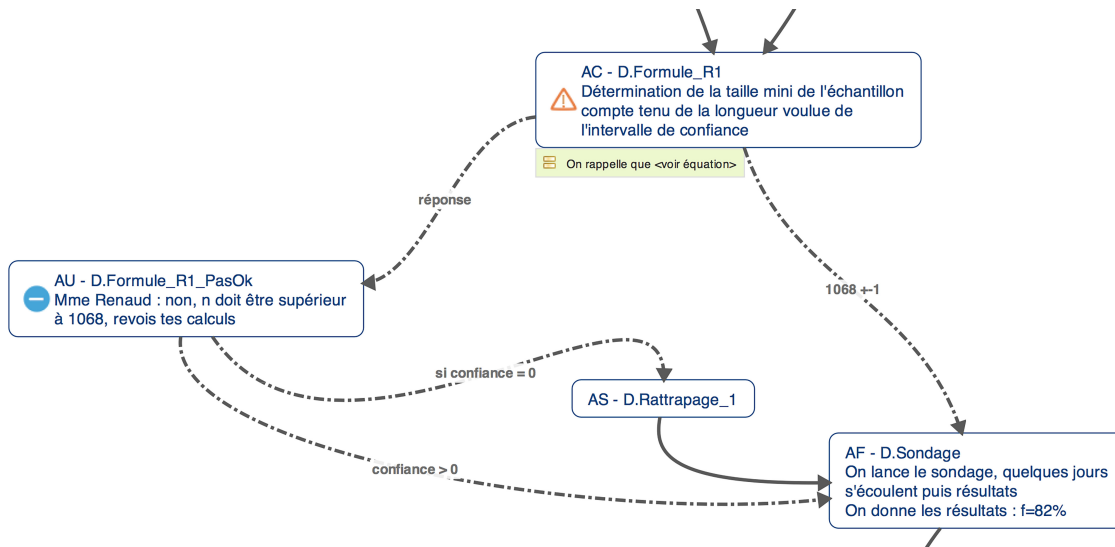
AC - D.Formule_R1
Détermination de la taille mini de l'échantillon compte tenu de la longueur voulue de l'intervalle de confiance

On rappelle que <voir équation>

réponse

1068 +-1

AU - D.Formule_R1_PasOk
Mme Renaud : non, n doit être supérieur à 1068, revois tes calculs

si confiance = 0

AS - D.Rattrapage_1

confiance > 0

AF - D.Sondage
On lance le sondage, quelques jours s'écoulent puis résultats
On donne les résultats : f=82%